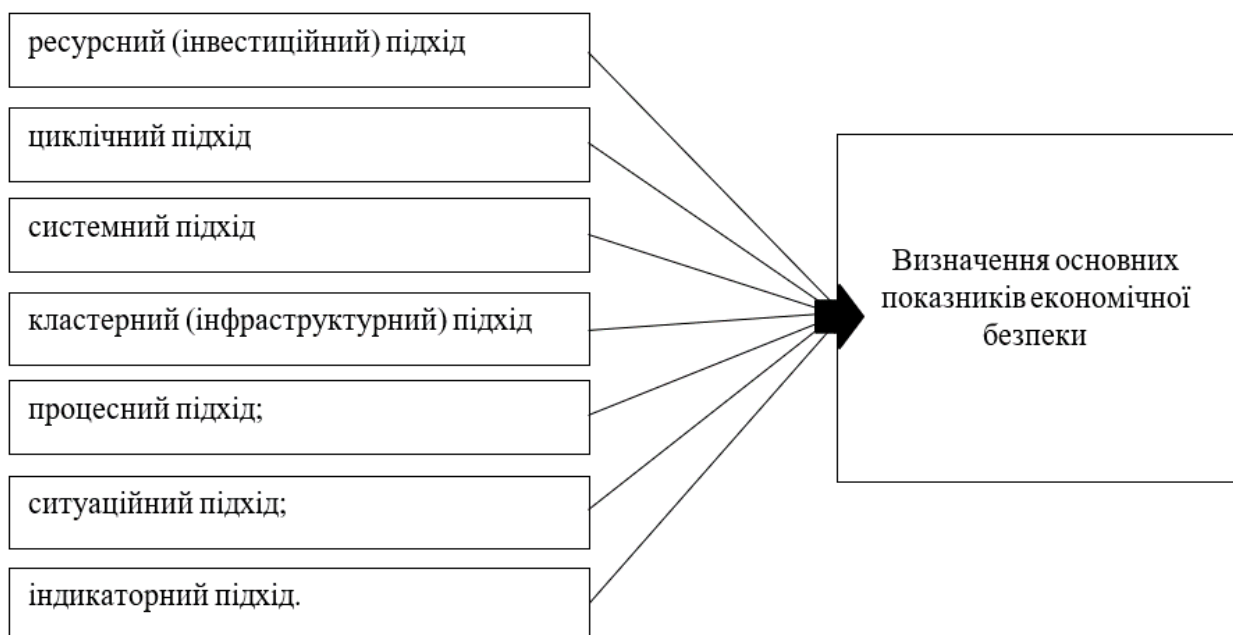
ресурсний (інвестиційний) підхід

циклічний підхід

системний підхід

кластерний (інфраструктурний) підхід

процесний підхід;

ситуаційний підхід;

індикаторний підхід.

Визначення основних показників економічної безпеки